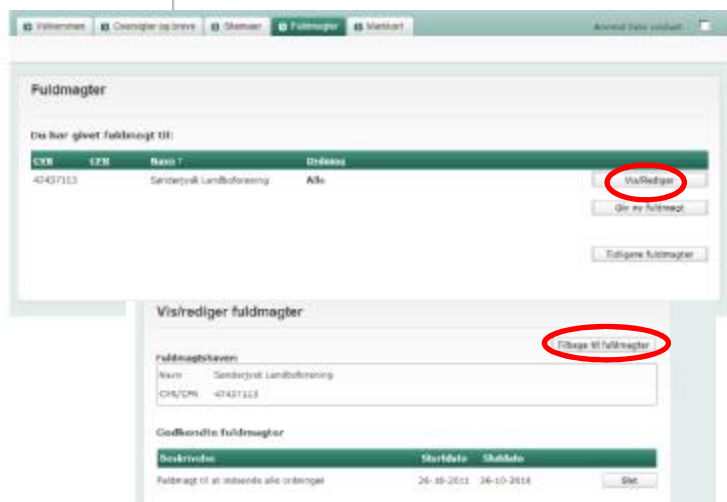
Velkommen | Oversigter og breve | Skemaer | Fuldmagter | Markkort

Anvend faste værdier

Fuldmagter

Du har givet fuldmagt til:

| CVR | CPR | Navn | Ordning | |
|---|---|---|---|---|
| 47437113 | | Sønderjysk Landboforening | Alle | Vis/Rediger |

Giv ny fuldmagt

Tidligere fuldmagter

Vis/rediger fuldmagter

Tilbage til fuldmagter

Fuldmagtshaver

Navn Sønderjysk Landboforening

CVR/CPR 47437113

Godkendte fuldmagter

| Beskrivelse | Startdato | Slutdato | |
|---|---|---|---|
| Fuldmagt til at indsende alle ordninger | 26-10-2011 | 26-10-2014 | Slet |